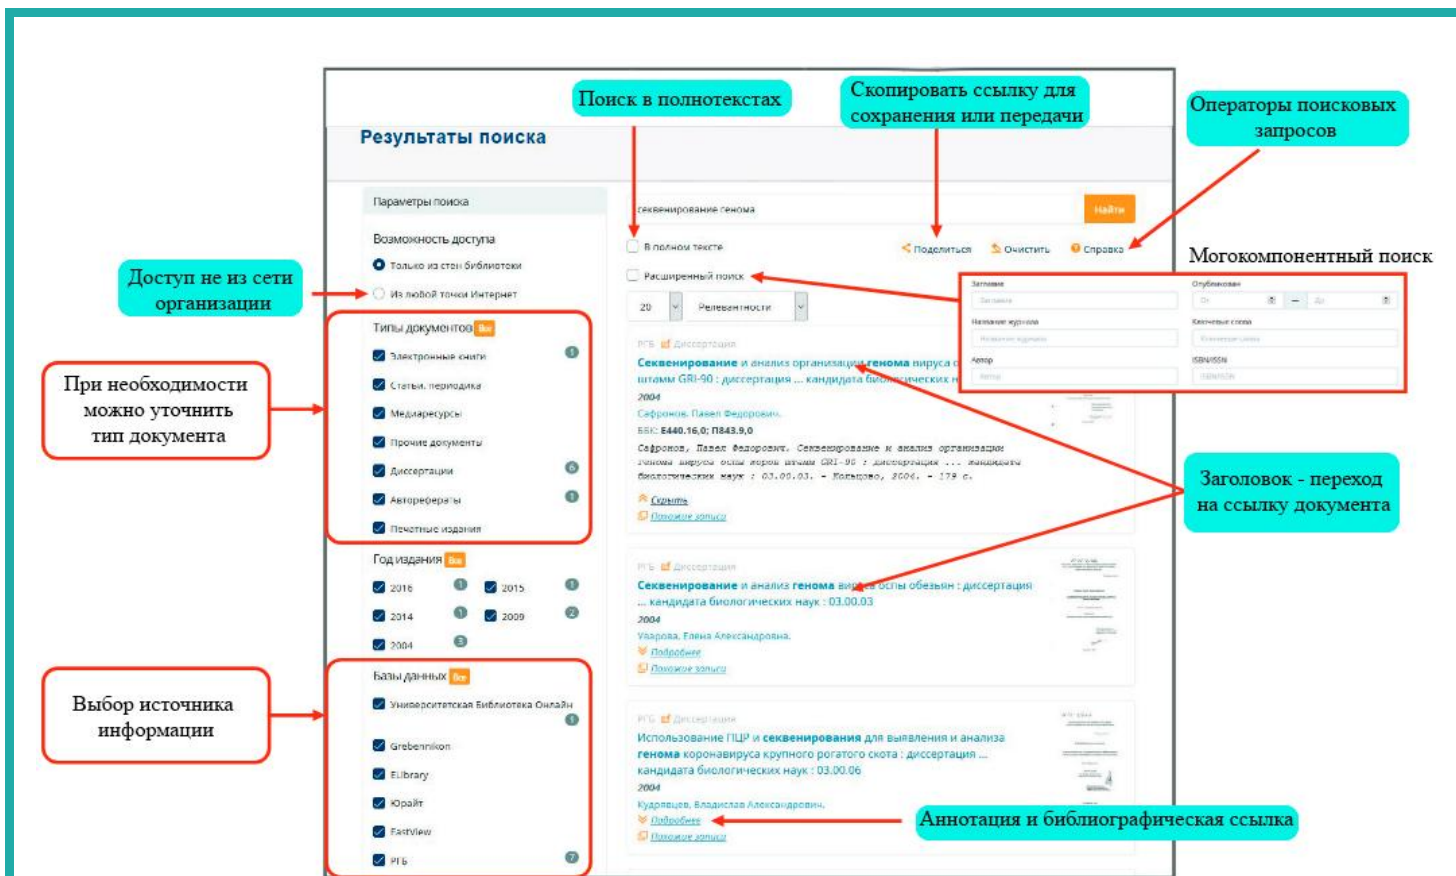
Поиск в полнотекстах

Скопировать ссылку для сохранения или передачи

Операторы поисковых запросов

Результаты поиска

Параметры поиска

Возможность доступа

Только из стен библиотеки

Из любой точки Интернет

Доступ не из сети организации

Типы документов

Электронные книги

Статьи, периодика

Медиаресурсы

Прочие документы

Диссертации

Автореферераты

Печатные издания

При необходимости можно уточнить тип документа

Год издания

2016

2015

2014

2009

2004

Базы данных

Университетская библиотека Онлайн

Grebennikon

ELibrary

Юрайт

EastView

РГБ

Выбор источника информации

секвенирование генома

Найти

В полном тексте

Поделиться

Очистить

Справка

Расширенный поиск

Могокомпонентный поиск

Заглавие

Опубликован

Название журнала

Ключевые слова

Автор

ISBN/ISSN

20

Релевантности

РГБ Диссертация

Секвенирование и анализ организации генома вируса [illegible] штаммы GRI-90 : диссертация ... кандидата биологических н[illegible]

2004

Сафронов, Павел Федорович.

ББК: Е440.16,0; П843.9,0

Сафронов, Павел Федорович. Секвенирование и анализ организации генома вируса оспы коров штамм GRI-90 : диссертация ... кандидата биологических наук : 03.00.03. - Кольцово, 2004. - 179 с.

Скрыть

Похожие записи

Заголовок - переход на ссылку документа

РГБ Диссертация

Секвенирование и анализ генома вируса оспы обезьян : диссертация ... кандидата биологических наук : 03.00.03

2004

Уварова, Елена Александровна.

Подробнее

Похожие записи

РГБ Диссертация

Использование ПЦР и секвенирования для выявления и анализа генома коронавируса крупного рогатого скота : диссертация ... кандидата биологических наук : 03.00.06

2004

Кудрявцев, Владислав Александрович.

Подробнее

Похожие записи

Аннотация и библиографическая ссылка